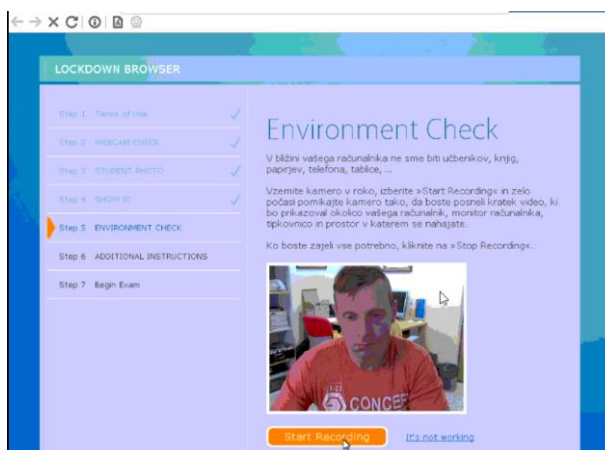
LOCKDOWN BROWSER

Step 1 Terms of Use
Step 2 WEBCAM CHECK
Step 3 STUDENT PHOTO
Step 4 SHOW ID
Step 5 ENVIRONMENT CHECK
Step 6 ADDITIONAL INSTRUCTIONS
Step 7 Begin Exam

Environment Check

V bližini vašega računalnika ne sme biti učbenikov, knjig, papirjev, telefona, tablice, ...

Vzemite kamero v roko, izberite »Start Recording« in zelo počasi pomikajte kamero tako, da boste posneli kratek video, ki bo prikazoval okolico vašega računalnik, monitor računalnika, tipkovnico in prostor v katerem se nahajate.

Ko boste zajeli vse potrebno, kliknite na »Stop Recording«.

CONCEP

Start Recording
It's not working